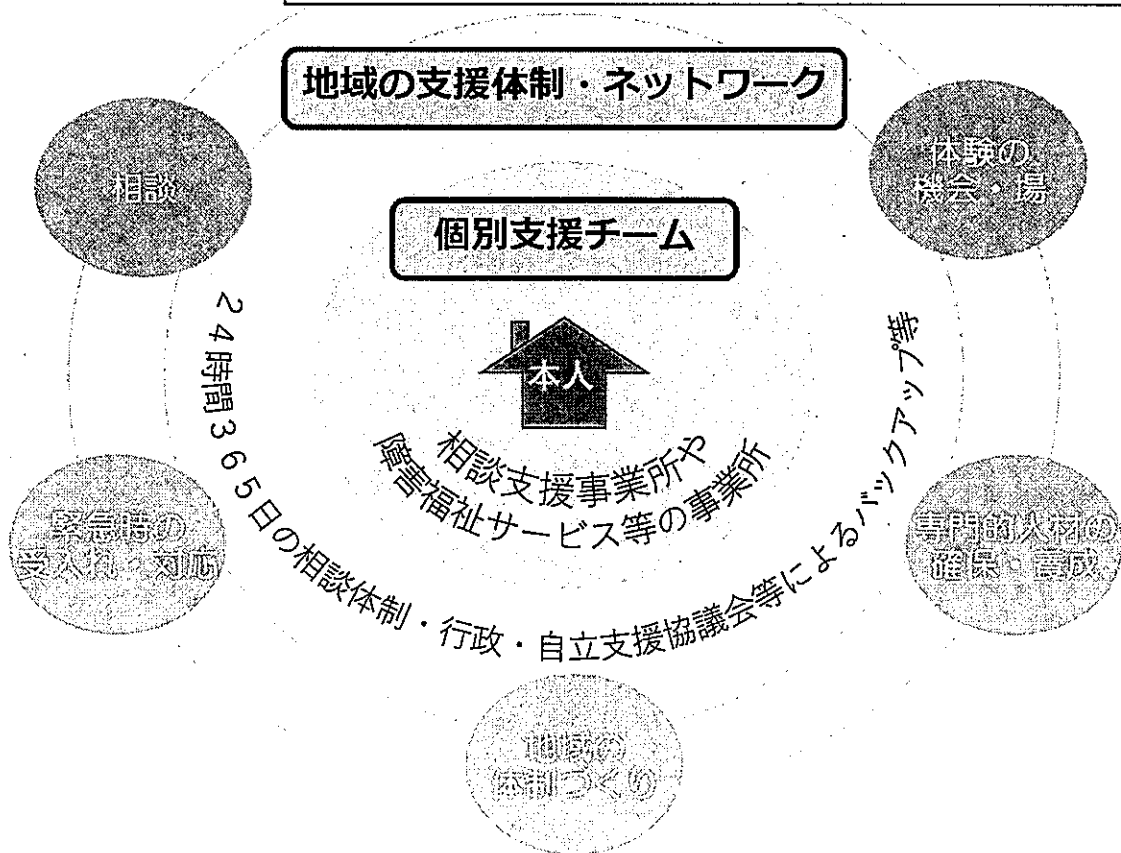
地域の支援体制・ネットワーク

相談

体験の機会・場

個別支援チーム

本人

相談支援事業所や障害福祉サービス等の事業所

２４時間３６５日の相談体制・行政・自立支援協議会等によるバックアップ等

緊急時の受入れ・対応

専門的人材の確保・育成

地域の体制づくり